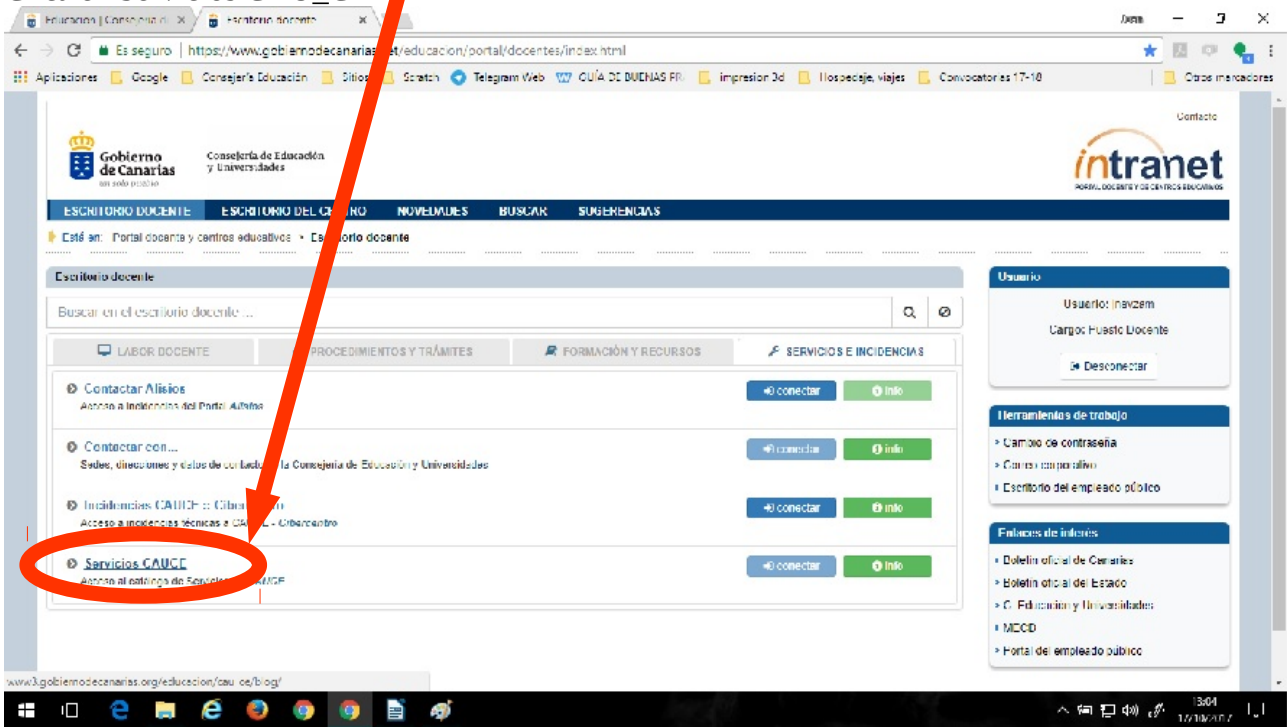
Educación | Consejería d ×   Escritorio docente ×

Es seguro | https://www.gobiernodecanarias.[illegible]et/educacion/portal/docentes/index.html

Aplicaciones   Google   Consejería Educación   Sitios   Scratch   Telegram Web   GUÍA DE BUENAS PR   impresion 3d   Hospedaje, viajes   Convocatorias 17-18   Otros marcadores

Contacto

Gobierno de Canarias
un solo pueblo

Consejería de Educación y Universidades

intranet
PORTAL DOCENTE Y DE CENTROS EDUCATIVOS

ESCRITORIO DOCENTE   ESCRITORIO DEL CE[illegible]RO   NOVEDADES   BUSCAR   SUGERENCIAS

Está en: Portal docente y centros educativos • Es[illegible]torio docente

Escritorio docente

Buscar en el escritorio docente ...

LABOR DOCENTE   PROCEDIMIENTOS Y TRÁMITES   FORMACIÓN Y RECURSOS   SERVICIOS E INCIDENCIAS

Contactar Alisios
Acceso a incidencias del Portal Alisios
conectar   info

Contactar con...
Sedes, direcciones y datos de contacto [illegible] la Consejería de Educación y Universidades
conectar   info

Incidencias CAUCE :: Ciber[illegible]
Acceso a incidencias técnicas a CA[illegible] - Cibercentro
conectar   info

Servicios CAUCE
Acceso al catálogo de Servicios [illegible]AUCE
conectar   info

Usuario
Usuario: lnavzem
Cargo: Puesto Docente
Desconectar

Herramientas de trabajo
Cambio de contraseña
Correo corporativo
Escritorio del empleado público

Enlaces de interés
Boletín oficial de Canarias
Boletín oficial del Estado
C. Educación y Universidades
MECD
Portal del empleado público

www3.gobiernodecanarias.org/educacion/cauce/blog/

13:04
17/10/2017